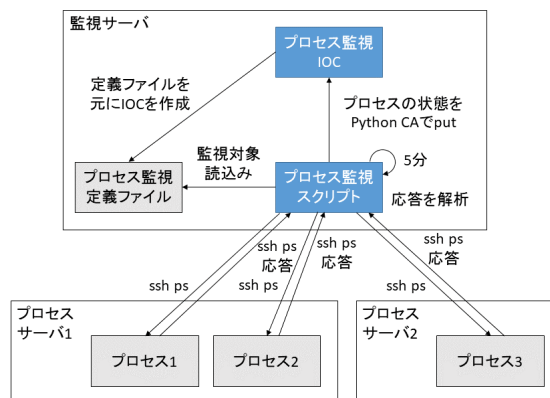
監視サーバ

プロセス監視
IOC

定義ファイルを
元にIOCを作成

プロセスの状態を
Python CAでput

5分

監視対象
読込み

プロセス監視
定義ファイル

プロセス監視
スクリプト

応答を解析

ssh ps
応答

ssh ps
応答

ssh ps
応答

ssh ps

ssh ps

ssh ps

プロセス
サーバ1

プロセス
サーバ2

プロセス1

プロセス2

プロセス3